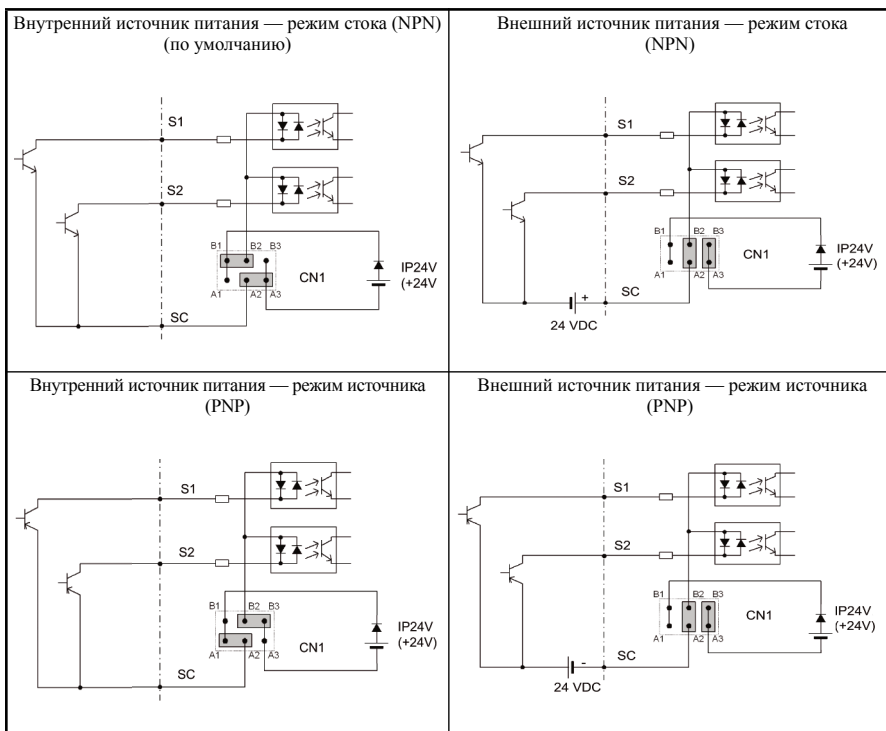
| Внутренний источник питания — режим стока (NPN) (по умолчанию) | Внешний источник питания — режим стока (NPN) |
|---|---|
| S1 S2 B1 B2 B3 A1 A2 A3 CN1 IP24V (+24V SC | S1 S2 B1 B2 B3 A1 A2 A3 CN1 IP24V (+24V) + SC 24 VDC |
| Внутренний источник питания — режим источника (PNP) | Внешний источник питания — режим источника (PNP) |
| S1 S2 B1 B2 B3 A1 A2 A3 CN1 IP24V (+24V) SC | S1 S2 B1 B2 B3 A1 A2 A3 CN1 IP24V (+24V) - SC 24 VDC |